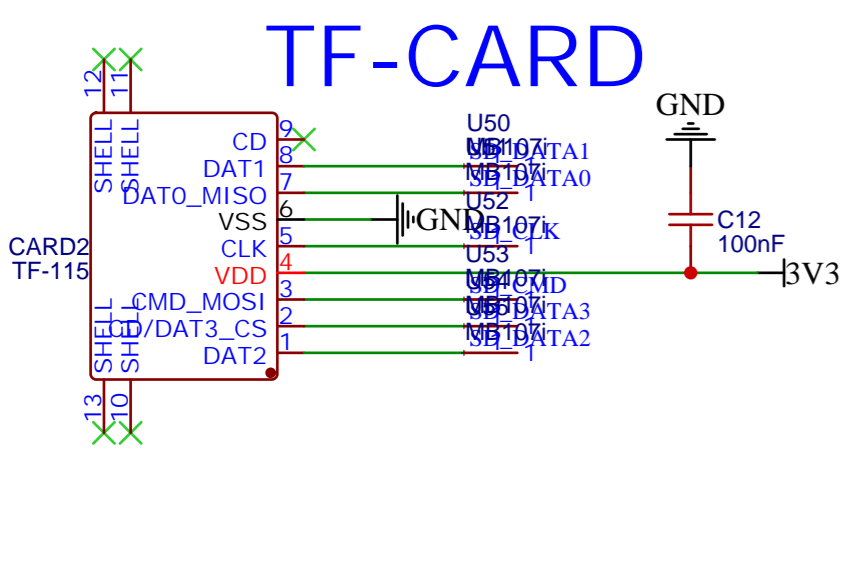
TF-CARD

12 11
SHELL SHELL

CARD2
TF-115

CD 9
DAT1 8
DAT0_MISO 7
VSS 6
CLK 5
VDD 4
CMD_MOSI 3
CD/DAT3_CS 2
DAT2 1

SHELL SHELL
13 10

U50
MB107i
SD_DATA1
MB107i
SD_DATA0
1
U52
GND
MB107i
SD_CLK
1
U53
MB107i
SD_CMD
MB107i
SD_DATA3
1
MB107i
SD_DATA2
1

GND
C12
100nF
3V3